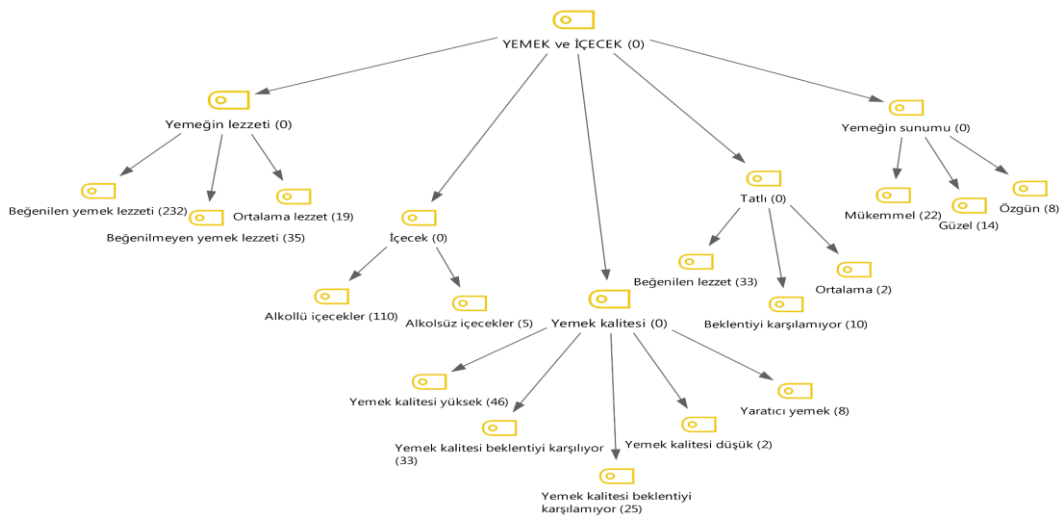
YEMEK ve İÇECEK (0)

Yemeğin lezzeti (0)

Beğenilen yemek lezzeti (232)

Beğenilmeyen yemek lezzeti (35)

Ortalama lezzet (19)

İçecek (0)

Alkollü içecekler (110)

Alkolsüz içecekler (5)

Yemek kalitesi (0)

Yemek kalitesi yüksek (46)

Yemek kalitesi beklentiyi karşılıyor (33)

Yemek kalitesi beklentiyi karşılamıyor (25)

Yemek kalitesi düşük (2)

Yaratıcı yemek (8)

Tatlı (0)

Beğenilen lezzet (33)

Beklentiyi karşılamıyor (10)

Ortalama (2)

Yemeğin sunumu (0)

Mükemmel (22)

Güzel (14)

Özgün (8)